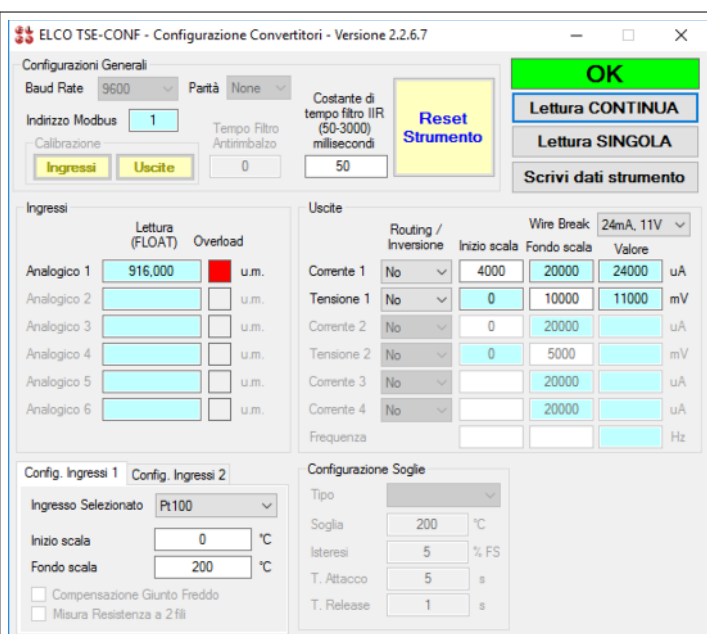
ELCO TSE-CONF - Configurazione Convertitori - Versione 2.2.6.7

Configurazioni Generali
Baud Rate 9600
Parità None
Indirizzo Modbus 1
Calibrazione
Ingressi
Uscite
Tempo Filtro Antirimbalzo
0
Costante di tempo filtro IIR (50-3000) millisecondi
50
Reset Strumento
OK
Lettura CONTINUA
Lettura SINGOLA
Scrivi dati strumento

Ingressi
Lettura (FLOAT)
Overload
Analogico 1 916,000 u.m.
Analogico 2 u.m.
Analogico 3 u.m.
Analogico 4 u.m.
Analogico 5 u.m.
Analogico 6 u.m.

Uscite
Routing / Inversione
Wire Break 24mA, 11V
Inizio scala
Fondo scala
Valore

| | Routing / Inversione | Inizio scala | Fondo scala | Valore | |
|---|---|---|---|---|---|
| Corrente 1 | No | 4000 | 20000 | 24000 | uA |
| Tensione 1 | No | 0 | 10000 | 11000 | mV |
| Corrente 2 | No | 0 | 20000 | | uA |
| Tensione 2 | No | 0 | 5000 | | mV |
| Corrente 3 | No | | 20000 | | uA |
| Corrente 4 | No | | 20000 | | uA |
| Frequenza | | | | | Hz |

Config. Ingressi 1
Config. Ingressi 2
Ingresso Selezionato Pt100
Inizio scala 0 °C
Fondo scala 200 °C
Compensazione Giunto Freddo
Misura Resistenza a 2 fili

Configurazione Soglie
Tipo
Soglia 200 °C
Isteresi 5 % FS
T. Attacco 5 s
T. Release 1 s